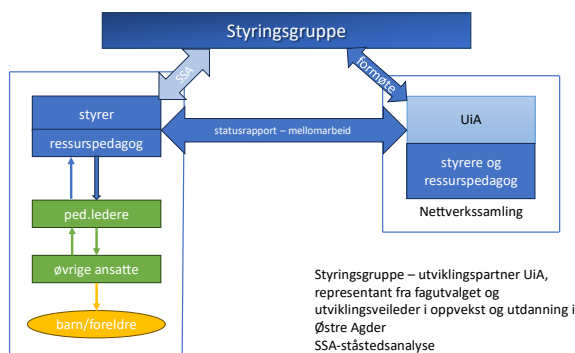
Styringsgruppe

SSA

formøte

styrer

ressurspedagog

statusrapport – mellomarbeid

UiA

styrere og ressurspedagog

Nettverkssamling

ped.ledere

øvrige ansatte

barn/foreldre

Styringsgruppe – utviklingspartner UiA, representant fra fagutvalget og utviklingsveileder i oppvekst og utdanning i Østre Agder
SSA-ståstedsanalyse